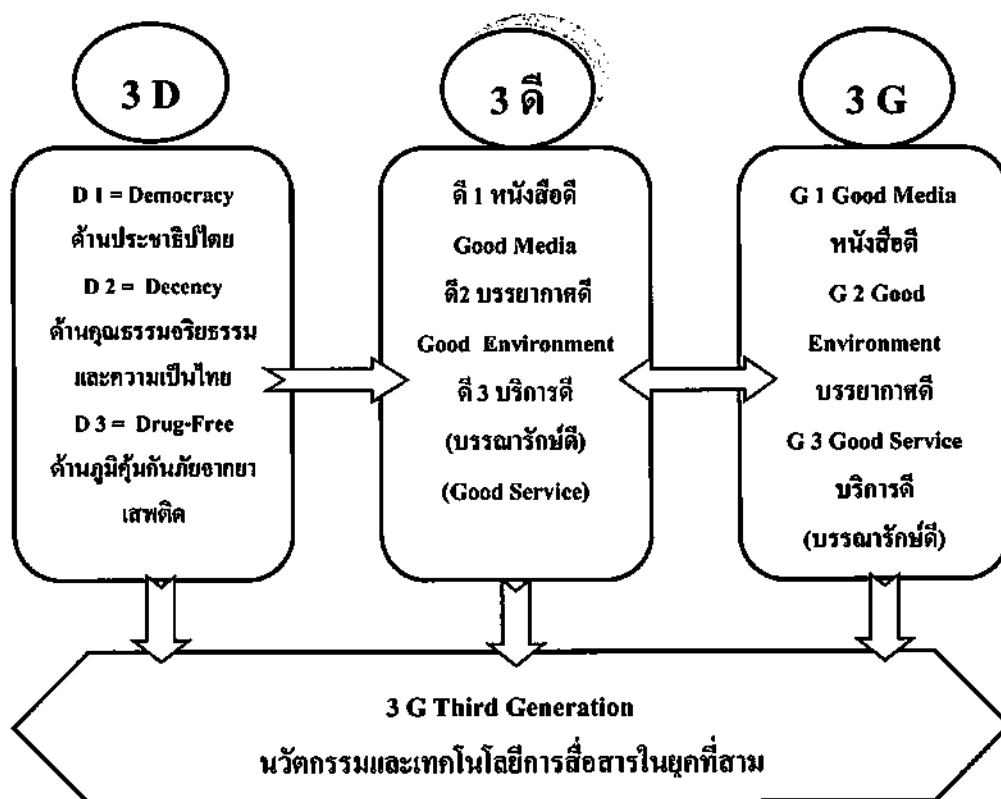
3 D

D 1 = Democracy
ด้านประชาธิปไตย
D 2 = Decency
ด้านคุณธรรมจริยธรรม และความเป็นไทย
D 3 = Drug-Free
ด้านภูมิคุ้มกันภัยจากยาเสพติด

3 ดี

ดี 1 หนังสือดี
Good Media
ดี2 บรรยากาศดี
Good Environment
ดี 3 บริการดี
(บรรณารักษ์ดี)
(Good Service)

3 G

G 1 Good Media
หนังสือดี
G 2 Good Environment
บรรยากาศดี
G 3 Good Service
บริการดี
(บรรณารักษ์ดี)

3 G Third Generation
นวัตกรรมและเทคโนโลยีการสื่อสารในยุคที่สาม